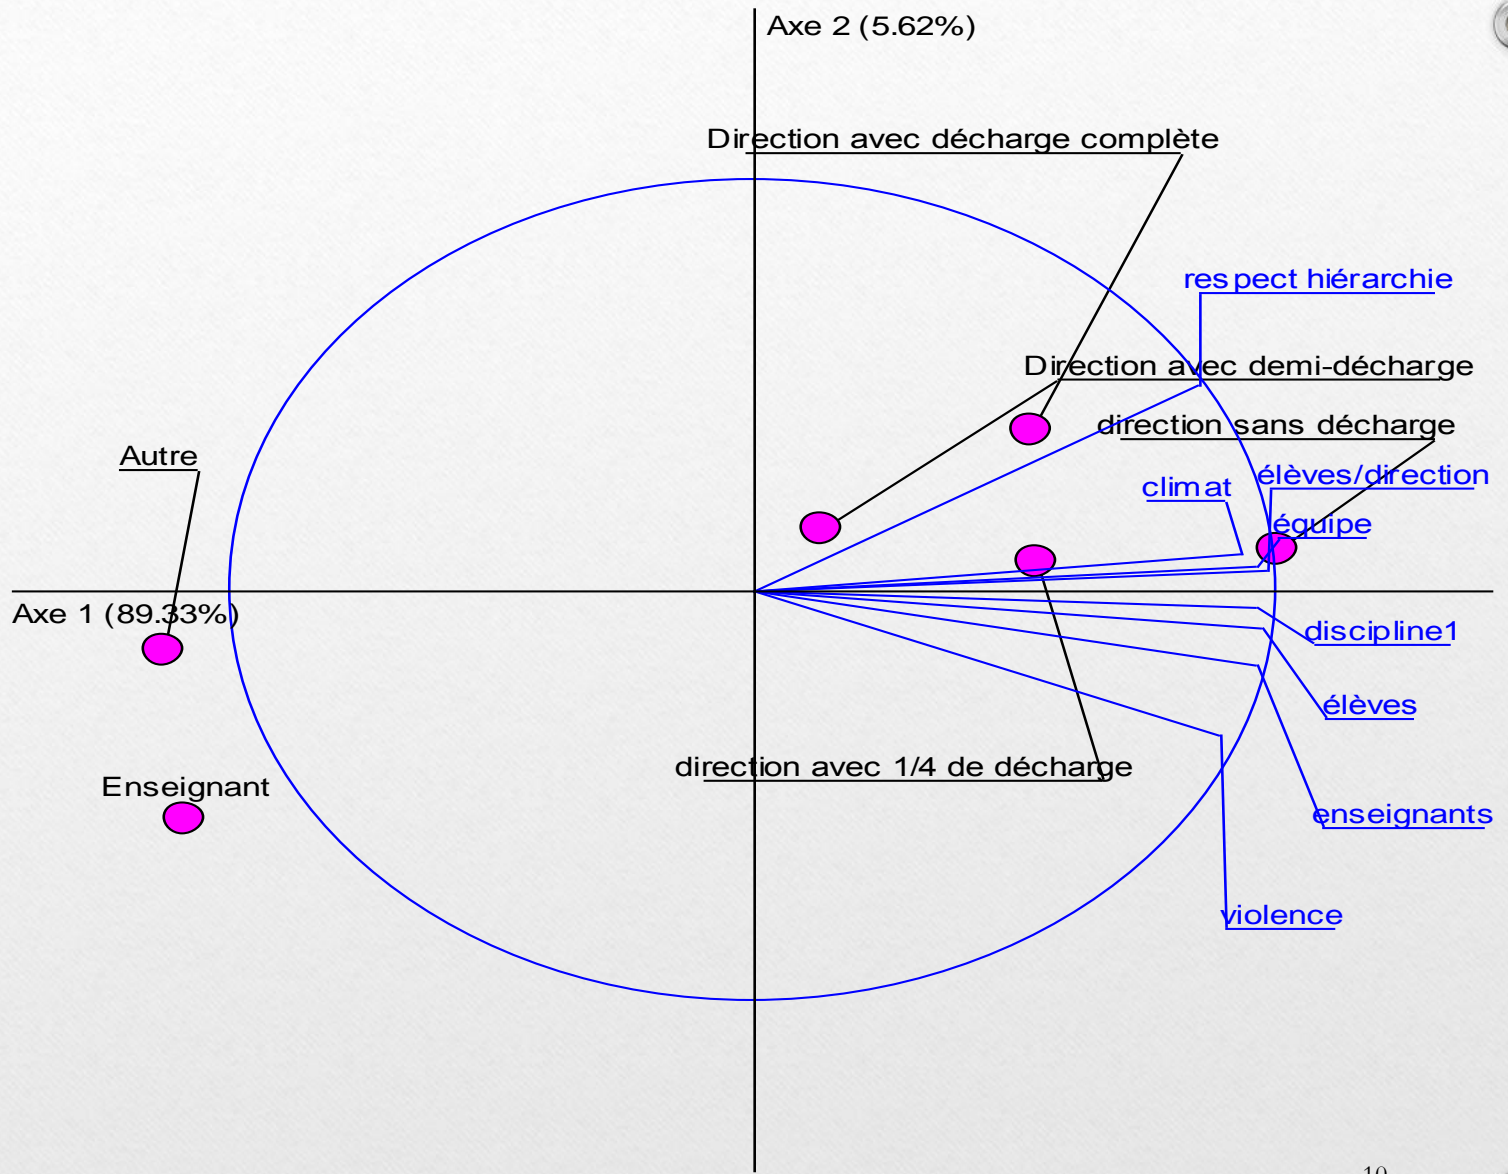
Axe 2 (5.62%)

Direction avec décharge complète

respect hiérarchie

Direction avec demi-décharge

direction sans décharge

Autre

climat

élèves/direction

équipe

Axe 1 (89.33%)

discipline1

élèves

direction avec 1/4 de décharge

Enseignant

enseignants

violence

10